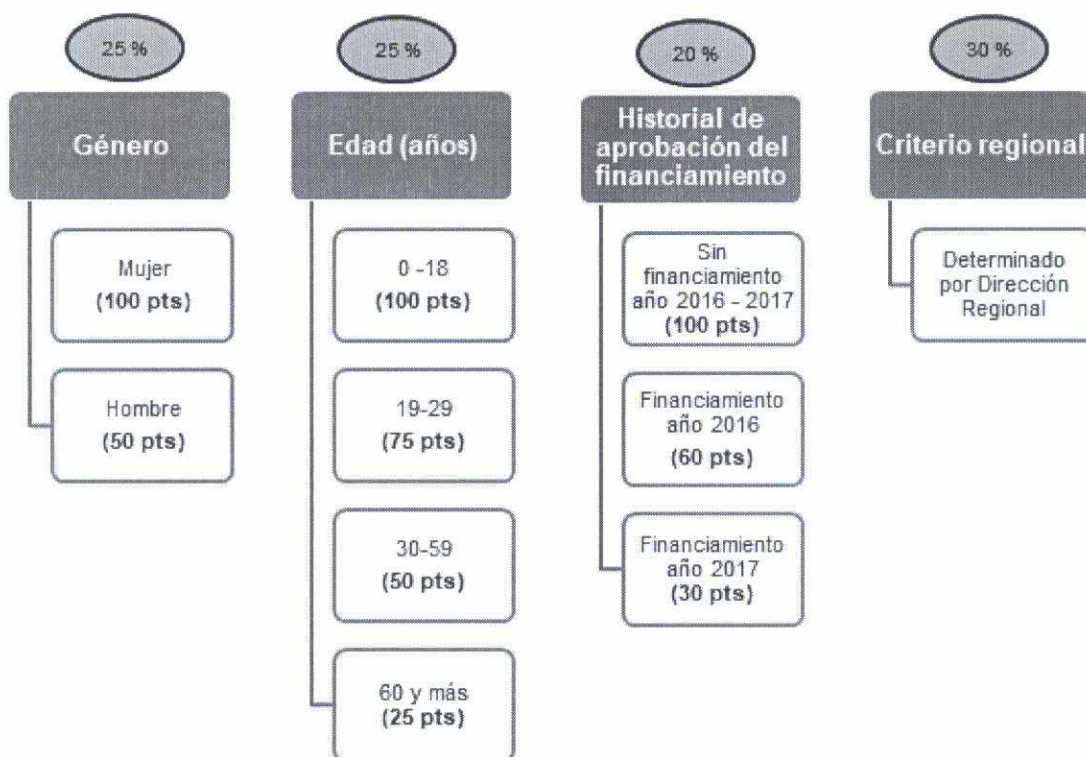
25 %

Género

Mujer
(100 pts)

Hombre
(50 pts)

25 %

Edad (años)

0 -18
(100 pts)

19-29
(75 pts)

30-59
(50 pts)

60 y más
(25 pts)

20 %

Historial de aprobación del financiamiento

Sin financiamiento año 2016 - 2017
(100 pts)

Financiamiento año 2016
(60 pts)

Financiamiento año 2017
(30 pts)

30 %

Criterio regional

Determinado por Dirección Regional